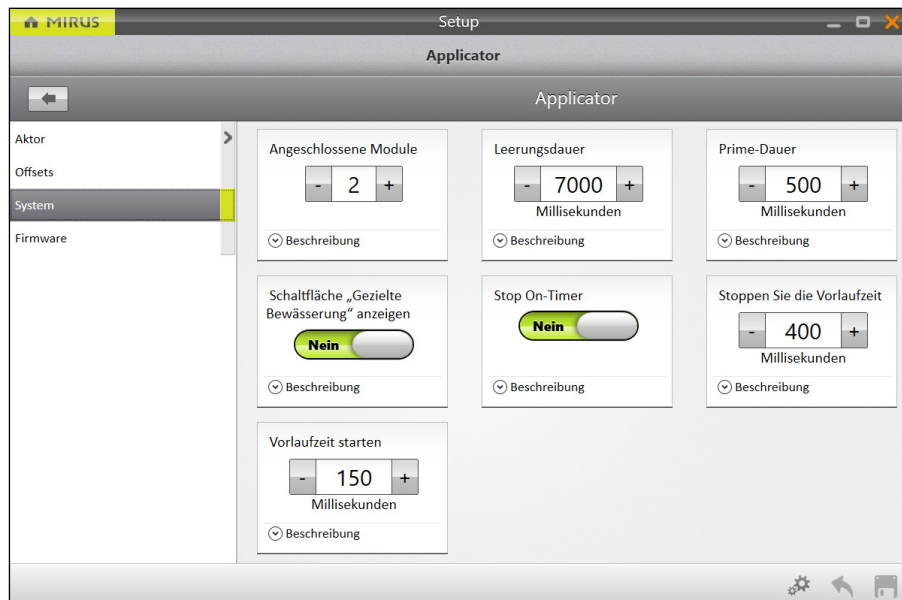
MIRUS

Setup

Applicator

Applicator

Aktor

Offsets

System

Firmware

Angeschlossene Module

- 2 +

Beschreibung

Leerungsdauer

- 7000 +

Millisekunden

Beschreibung

Prime-Dauer

- 500 +

Millisekunden

Beschreibung

Schaltfläche „Gezielte Bewässerung“ anzeigen

Nein

Beschreibung

Stop On-Timer

Nein

Beschreibung

Stoppen Sie die Vorlaufzeit

- 400 +

Millisekunden

Beschreibung

Vorlaufzeit starten

- 150 +

Millisekunden

Beschreibung